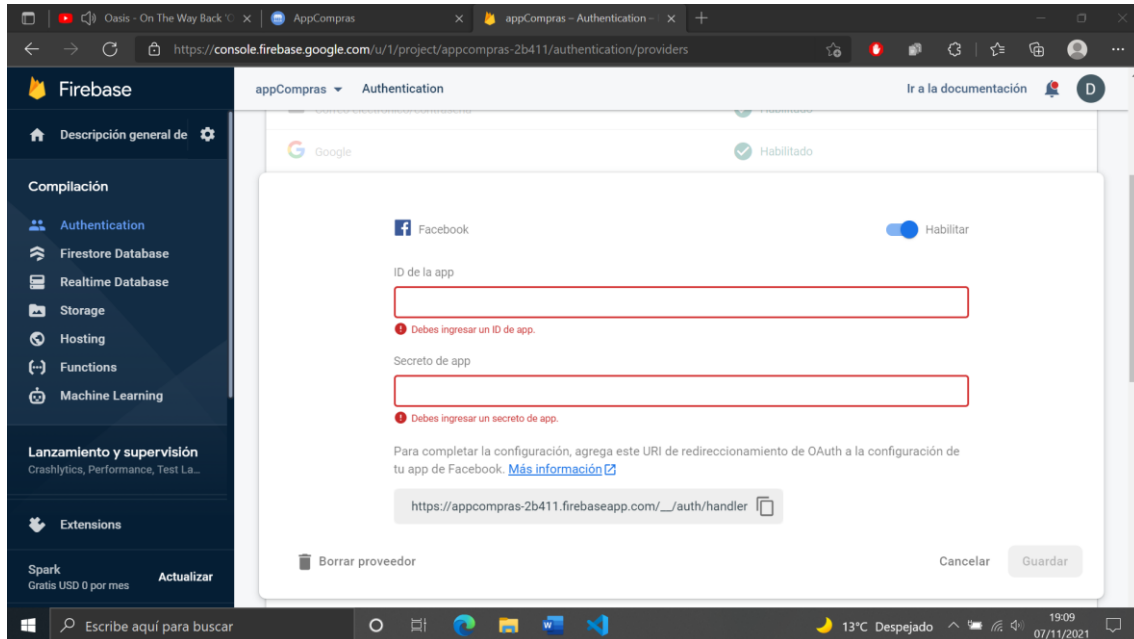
Oasis - On The Way Back 'O ×
AppCompras ×
appCompras – Authentication – ×
+

https://console.firebase.google.com/u/1/project/appcompras-2b411/authentication/providers

Firebase
appCompras ▾ Authentication
Ir a la documentación D

Descripción general de

Compilación
Authentication
Firestore Database
Realtime Database
Storage
Hosting
Functions
Machine Learning

Lanzamiento y supervisión
Crashlytics, Performance, Test La...

Extensions

Spark
Gratis USD 0 por mes
Actualizar

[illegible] Habilitado
Google Habilitado

Facebook
Habilitar

ID de la app

Debes ingresar un ID de app.

Secreto de app

Debes ingresar un secreto de app.

Para completar la configuración, agrega este URI de redireccionamiento de OAuth a la configuración de tu app de Facebook. Más información

https://appcompras-2b411.firebaseapp.com/__/auth/handler

Borrar proveedor
Cancelar Guardar

Escribe aquí para buscar
13°C Despejado
19:09
07/11/2021